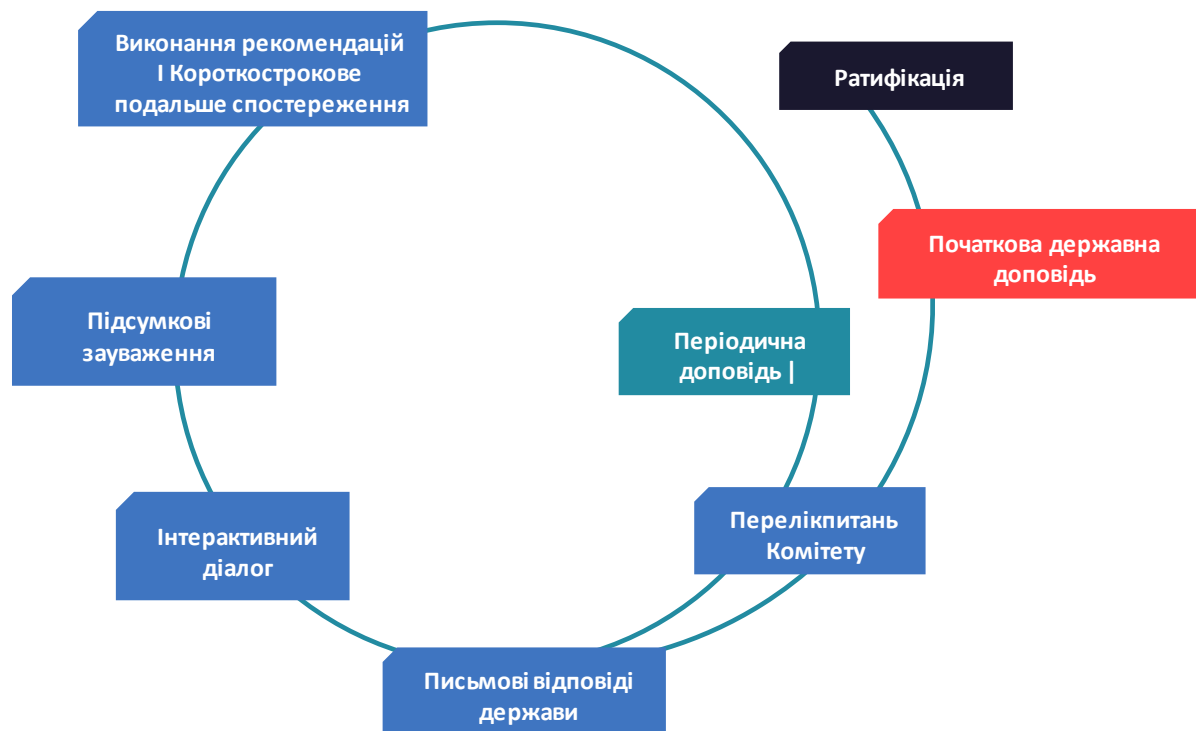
Виконання рекомендацій І Короткострокове подальше спостереження

Ратифікація

Початкова державна доповідь

Підсумкові зауваження

Періодична доповідь |

Інтерактивний діалог

Переліклитань Комітету

Письмові відповіді держави